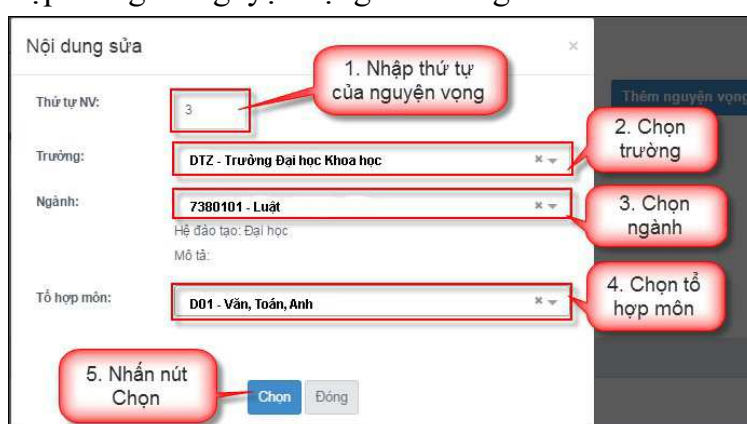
Nội dung sửa

×

Thứ tự NV:

3

1. Nhập thứ tự của nguyện vọng

Thêm nguyện vọng

Trường:

DTZ - Trường Đại học Khoa học

2. Chọn trường

Ngành:

7380101 - Luật

3. Chọn ngành

Hệ đào tạo: Đại học

Mô tả:

Tổ hợp môn:

D01 - Văn, Toán, Anh

4. Chọn tổ hợp môn

5. Nhấn nút Chọn

Chọn

Đóng